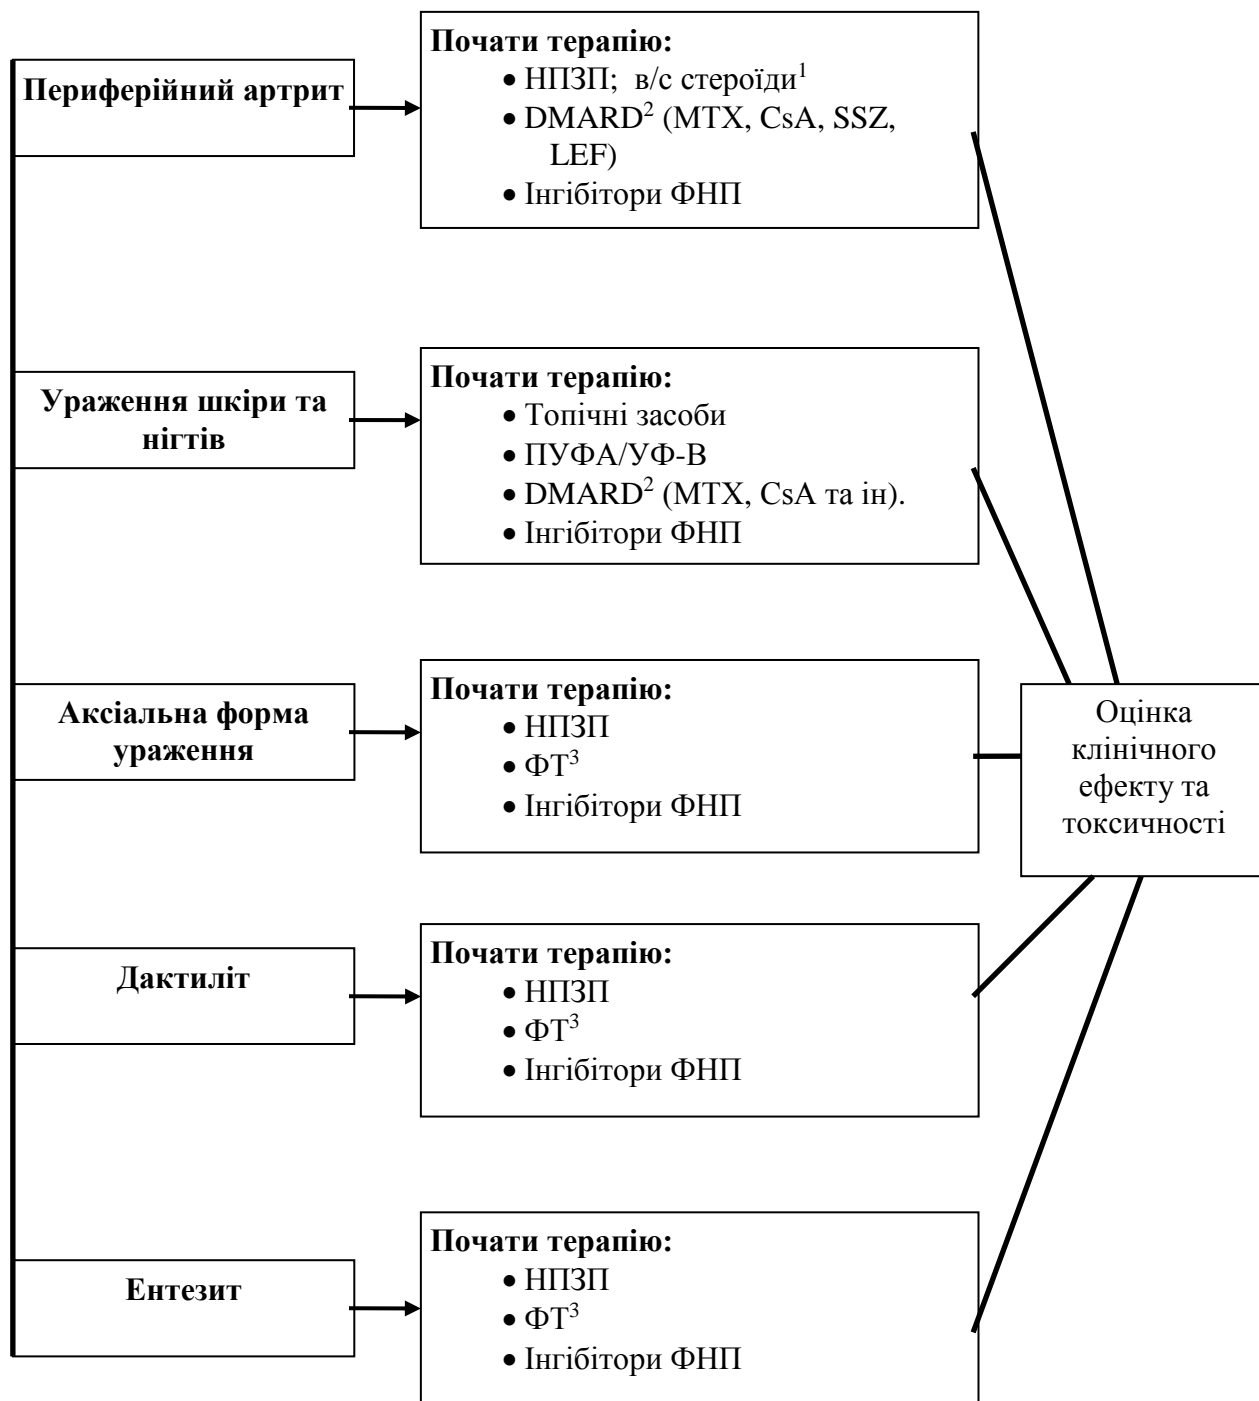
Периферійний артрит

Почати терапію:
• НПЗП; в/с стероїди$^1$
• DMARD$^2$ (MTX, CsA, SSZ, LEF)
• Інгібітори ФНП

Ураження шкіри та нігтів

Почати терапію:
• Топічні засоби
• ПУФА/УФ-В
• DMARD$^2$ (MTX, CsA та ін).
• Інгібітори ФНП

Аксіальна форма ураження

Почати терапію:
• НПЗП
• ФТ$^3$
• Інгібітори ФНП

Дактиліт

Почати терапію:
• НПЗП
• ФТ$^3$
• Інгібітори ФНП

Ентезит

Почати терапію:
• НПЗП
• ФТ$^3$
• Інгібітори ФНП

Оцінка клінічного ефекту та токсичності